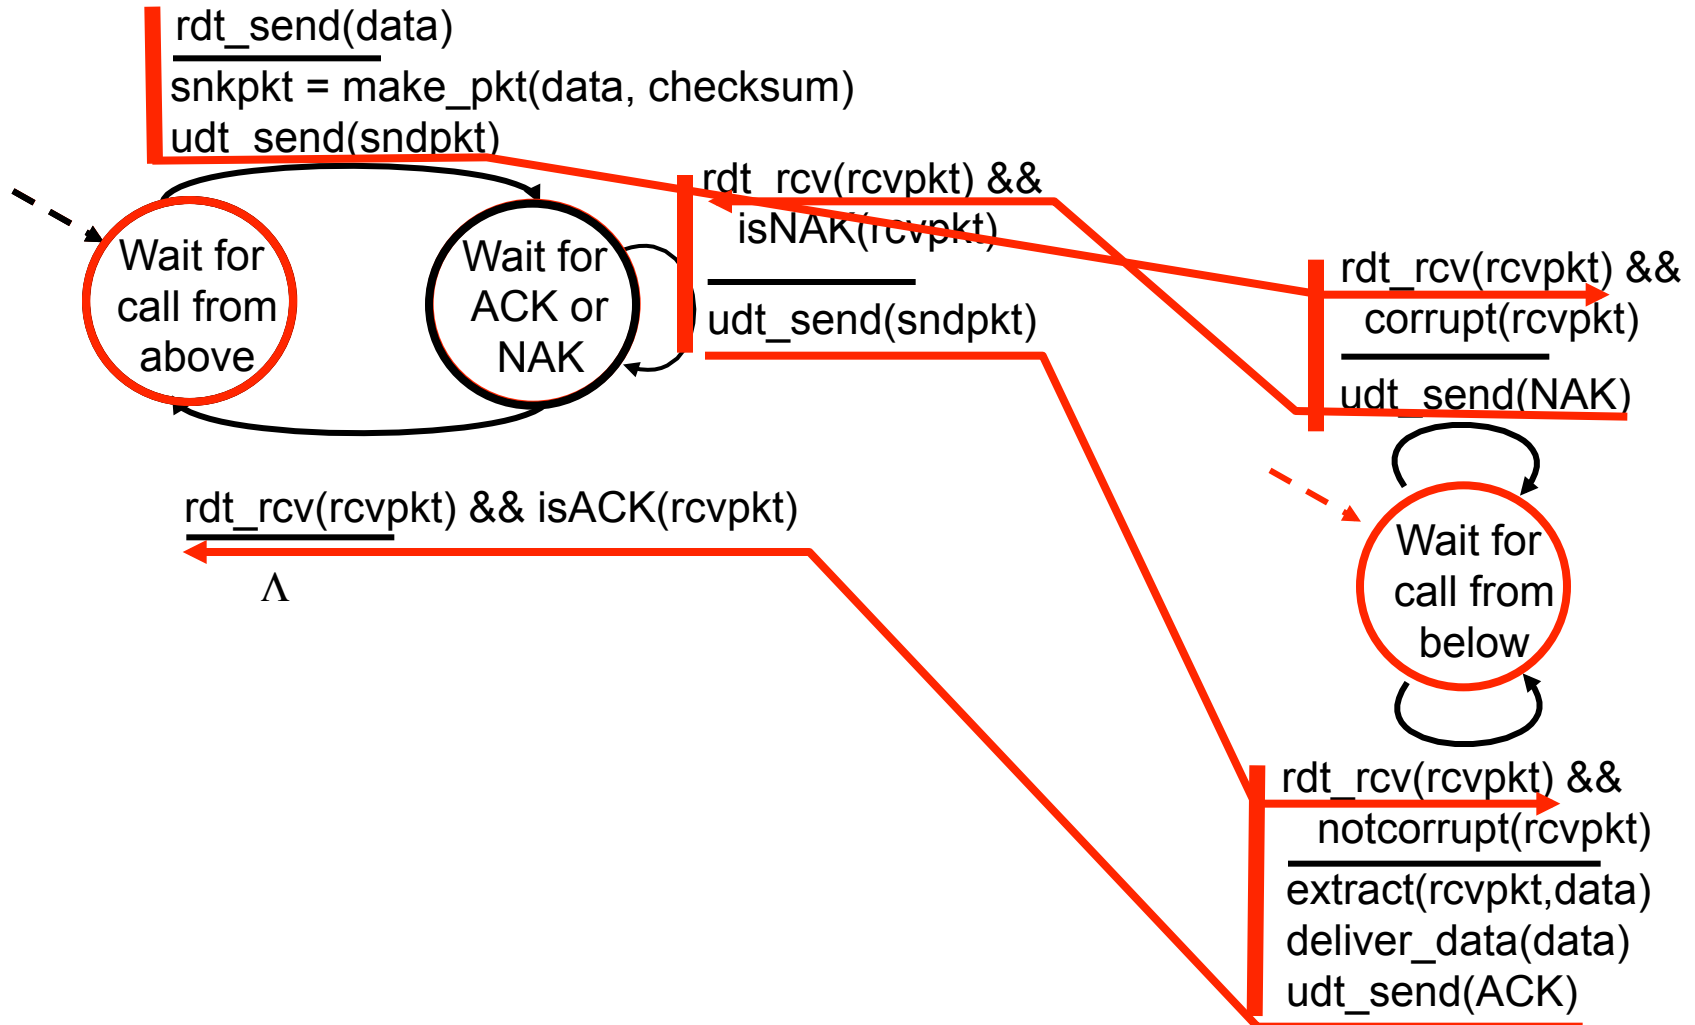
rdt_send(data)
snkpkt = make_pkt(data, checksum)
udt_send(sndpkt)

Wait for call from above

Wait for ACK or NAK

rdt_rcv(rcvpkt) && isNAK(rcvpkt)
udt_send(sndpkt)

rdt_rcv(rcvpkt) && corrupt(rcvpkt)
udt_send(NAK)

rdt_rcv(rcvpkt) && isACK(rcvpkt)
Λ

Wait for call from below

rdt_rcv(rcvpkt) && notcorrupt(rcvpkt)
extract(rcvpkt,data)
deliver_data(data)
udt_send(ACK)